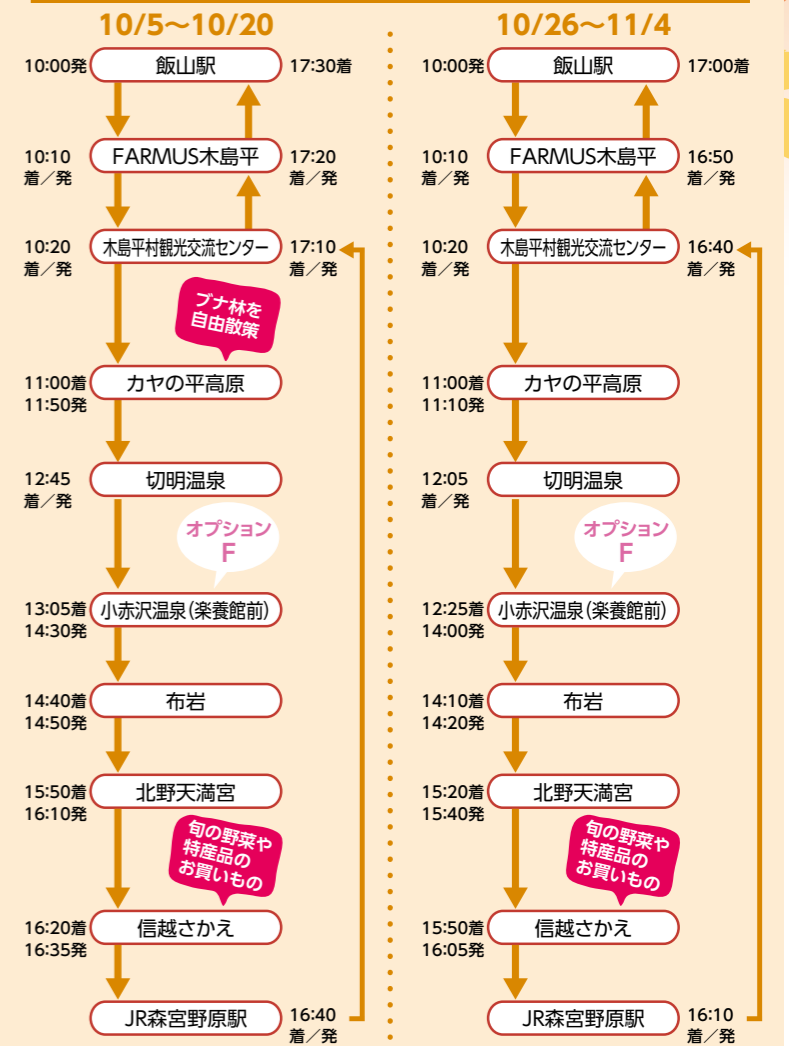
10/5～10/20

10:00発 飯山駅 17:30着

10:10 着／発 FARMUS木島平 17:20 着／発

10:20 着／発 木島平村観光交流センター 17:10 着／発

ブナ林を自由散策

11:00着 11:50発 カヤの平高原

12:45 着／発 切明温泉

オプション F

13:05着 14:30発 小赤沢温泉（楽養館前）

14:40着 14:50発 布岩

15:50着 16:10発 北野天満宮

旬の野菜や特産品のお買いもの

16:20着 16:35発 信越さかえ

JR森宮野原駅 16:40 着／発

10/26～11/4

10:00発 飯山駅 17:00着

10:10 着／発 FARMUS木島平 16:50 着／発

10:20 着／発 木島平村観光交流センター 16:40 着／発

11:00着 11:10発 カヤの平高原

12:05 着／発 切明温泉

オプション F

12:25着 14:00発 小赤沢温泉（楽養館前）

14:10着 14:20発 布岩

15:20着 15:40発 北野天満宮

旬の野菜や特産品のお買いもの

15:50着 16:05発 信越さかえ

JR森宮野原駅 16:10 着／発